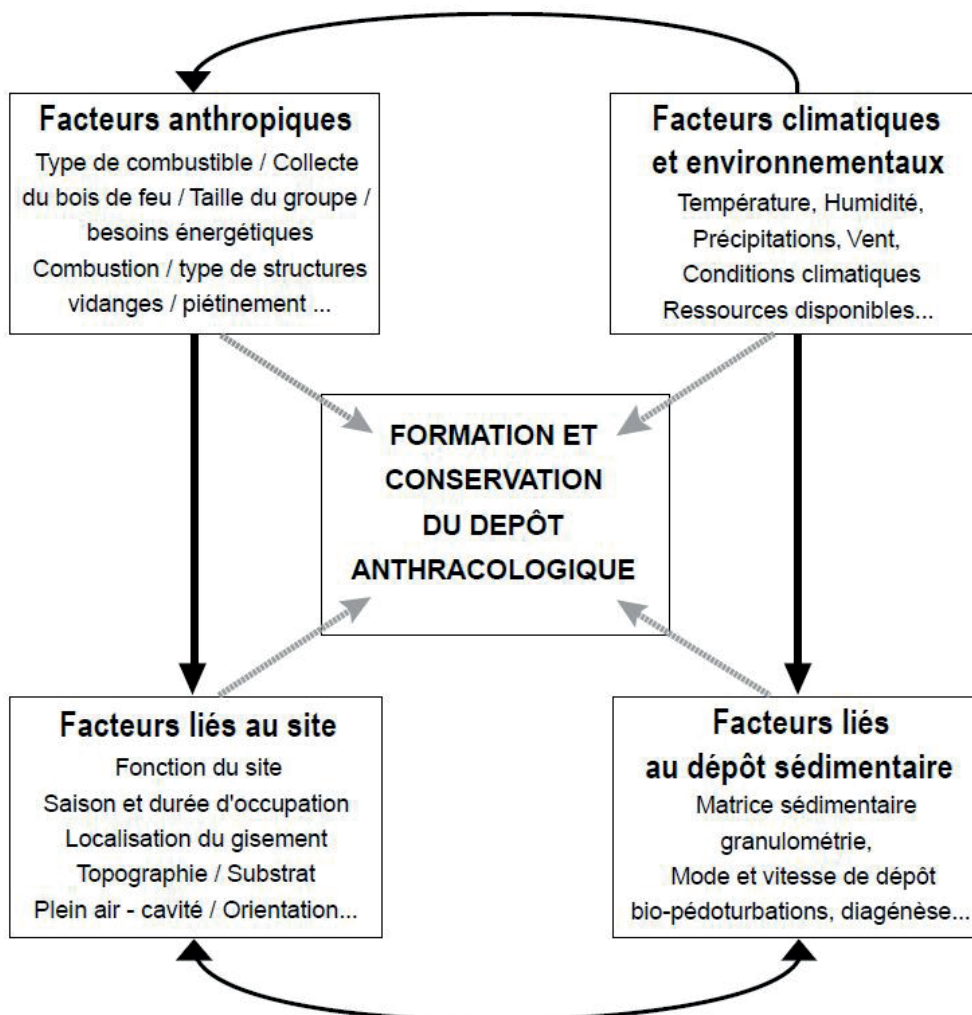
Facteurs anthropiques
Type de combustible / Collecte du bois de feu / Taille du groupe / besoins énergétiques
Combustion / type de structures vidanges / piétinement ...

Facteurs climatiques et environnementaux
Température, Humidité, Précipitations, Vent, Conditions climatiques
Ressources disponibles...

FORMATION ET CONSERVATION DU DEPÔT ANTHRACOLOGIQUE

Facteurs liés au site
Fonction du site
Saison et durée d'occupation
Localisation du gisement
Topographie / Substrat
Plein air - cavité / Orientation...

Facteurs liés au dépôt sédimentaire
Matrice sédimentaire granulométrie,
Mode et vitesse de dépôt
bio-pédoturbations, diagénèse...